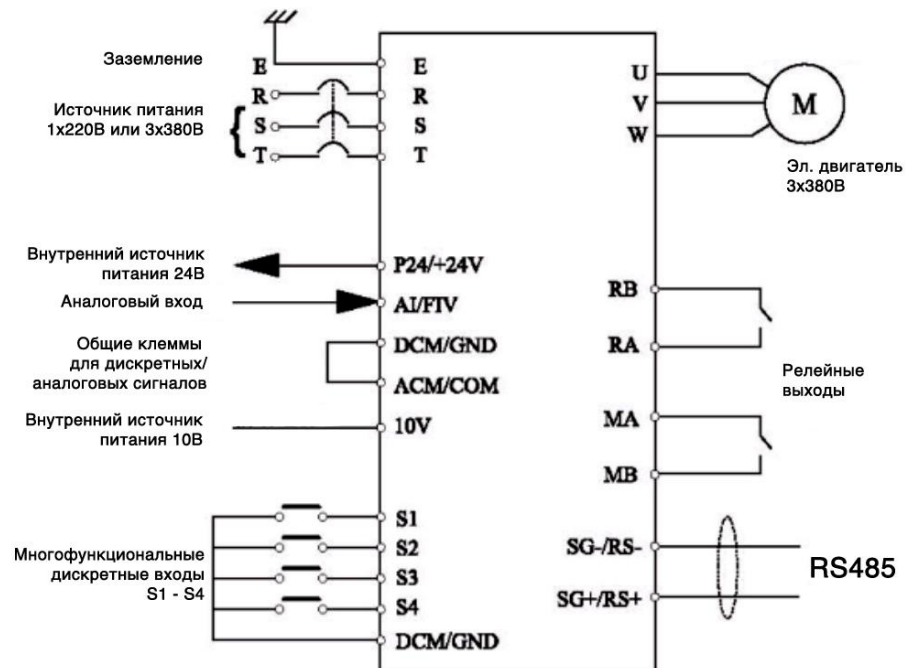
Заземление
E
R
S
T
Источник питания 1х220В или 3х380В
E
R
S
T
U
V
W
M
Эл. двигатель 3х380В
Внутренний источник питания 24В
P24/+24V
Аналоговый вход
AI/FIV
Общие клеммы для дискретных/ аналоговых сигналов
DCM/GND
ACM/COM
Внутренний источник питания 10В
10V
RB
RA
Релейные выходы
MA
MB
Многофункциональные дискретные входы S1 - S4
S1
S2
S3
S4
DCM/GND
SG-/RS-
SG+/RS+
RS485